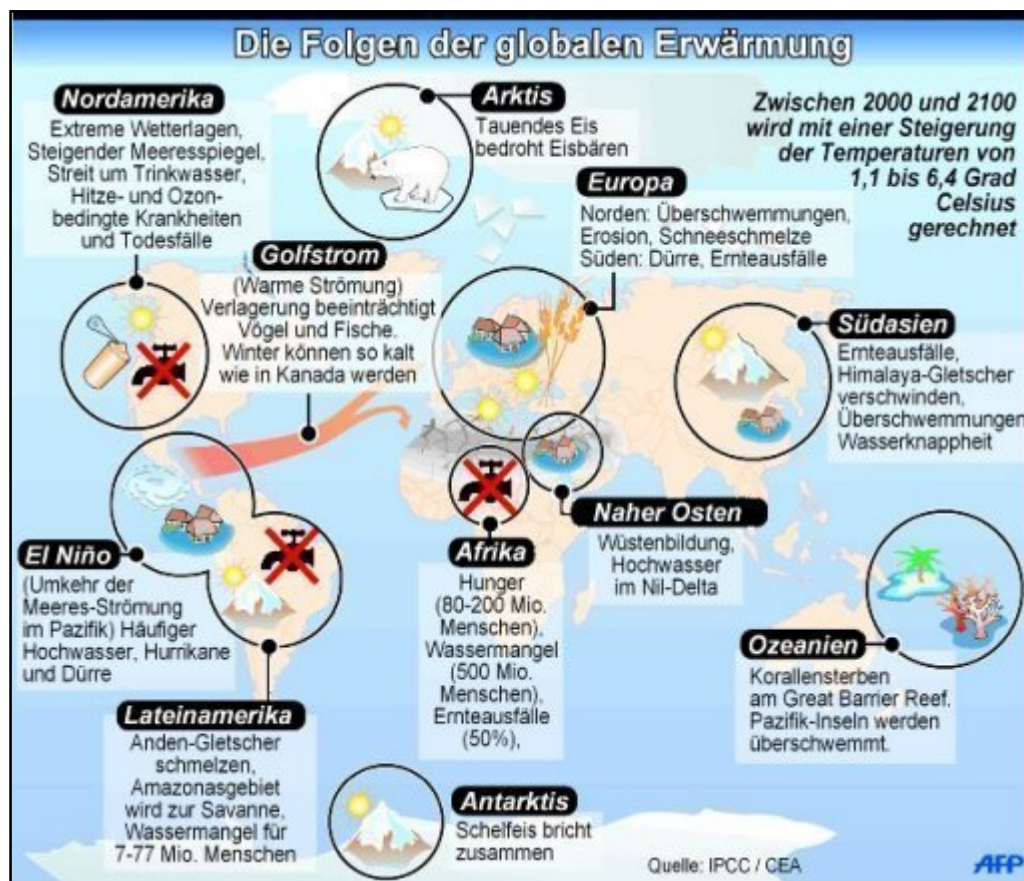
Die Folgen der globalen Erwärmung

Nordamerika
Extreme Wetterlagen, Steigender Meeresspiegel, Streit um Trinkwasser, Hitze- und Ozonbedingte Krankheiten und Todesfälle

Arktis
Tauendes Eis bedroht Eisbären

Zwischen 2000 und 2100 wird mit einer Steigerung der Temperaturen von 1,1 bis 6,4 Grad Celsius gerechnet

Europa
Norden: Überschwemmungen, Erosion, Schneeschmelze
Süden: Dürre, Ernteausfälle

Golfstrom
(Warme Strömung) Verlagerung beeinträchtigt Vögel und Fische. Winter können so kalt wie in Kanada werden

Südasien
Ernteausfälle, Himalaya-Gletscher verschwinden, Überschwemmungen Wasserknappheit

Naher Osten
Wüstenbildung, Hochwasser im Nil-Delta

El Niño
(Umkehr der Meeres-Strömung im Pazifik) Häufiger Hochwasser, Hurrikane und Dürre

Afrika
Hunger (80-200 Mio. Menschen), Wassermangel (500 Mio. Menschen), Ernteausfälle (50%),

Ozeanien
Korallensterben am Great Barrier Reef. Pazifik-Inseln werden überschwemmt.

Lateinamerika
Anden-Gletscher schmelzen, Amazonasgebiet wird zur Savanne, Wassermangel für 7-77 Mio. Menschen

Antarktis
Schelfeis bricht zusammen

Quelle: IPCC / CEA

AFP